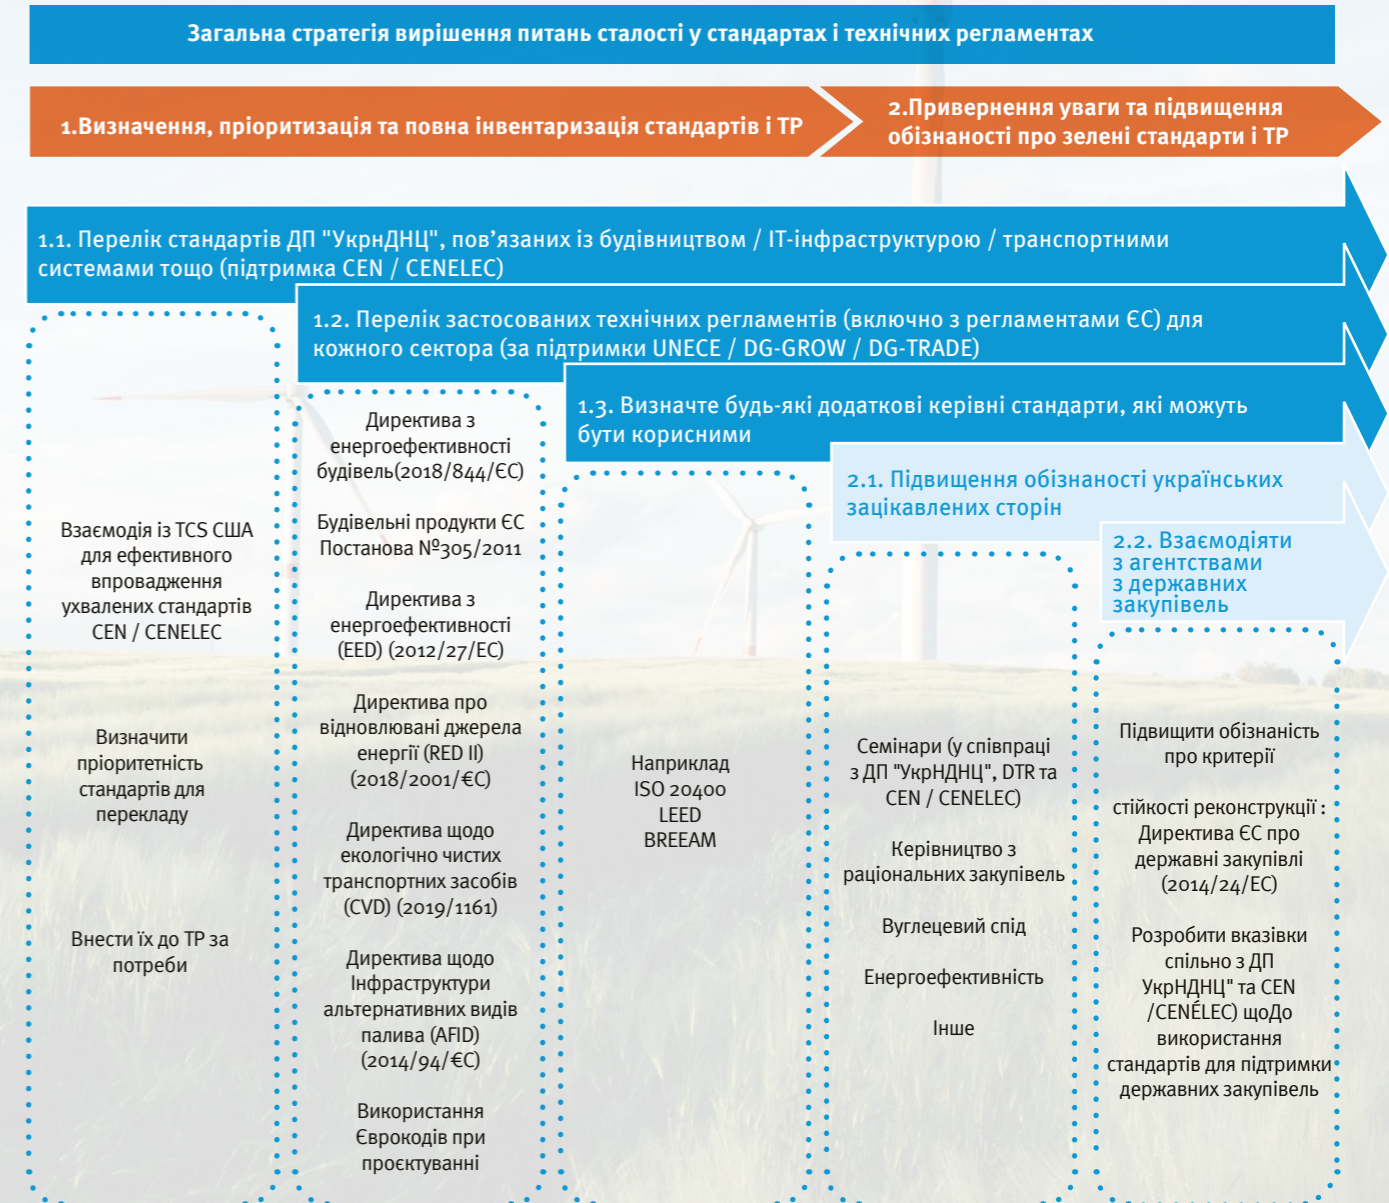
Загальна стратегія вирішення питань сталості у стандартах і технічних регламентах

1.Визначення, пріоритизація та повна інвентаризація стандартів і ТР

2.Привернення уваги та підвищення обізнаності про зелені стандарти і ТР

1.1. Перелік стандартів ДП "УкрнДНЦ", пов'язаних із будівництвом / ІТ-інфраструктурою / транспортними системами тощо (підтримка CEN / CENELEC)

1.2. Перелік застосованих технічних регламентів (включно з регламентами ЄС) для кожного сектора (за підтримки UNECE / DG-GROW / DG-TRADE)

1.3. Визначте будь-які додаткові керівні стандарти, які можуть бути корисними

2.1. Підвищення обізнаності українських зацікавлених сторін

2.2. Взаємодіяти з агентствами з державних закупівель

Взаємодія із TCS США для ефективного впровадження ухвалених стандартів CEN / CENELEC

Визначити пріоритетність стандартів для перекладу

Внести їх до ТР за потреби

Директива з енергоефективності будівель(2018/844/ЄС)

Будівельні продукти ЄС Постанова №305/2011

Директива з енергоефективності (EED) (2012/27/ЕС)

Директива про відновлювані джерела енергії (RED II) (2018/2001/€С)

Директива щодо екологічно чистих транспортних засобів (CVD) (2019/1161)

Директива щодо Інфраструктури альтернативних видів палива (AFID) (2014/94/€С)

Використання Єврокодів при проєктуванні

Наприклад ISO 20400 LEED BREEAM

Семінари (у співпраці з ДП "УкрНДНЦ", DTR та CEN / CENELEC)

Керівництво з раціональних закупівель

Вуглецевий слід

Енергоефективність

Інше

Підвищити обізнаність про критерії

стійкості реконструкції : Директива ЄС про державні закупівлі (2014/24/ЕС)

Розробити вказівки спільно з ДП УкрНДНЦ" та CEN /CENÉLEC) щоДо використання стандартів для підтримки державних закупівель